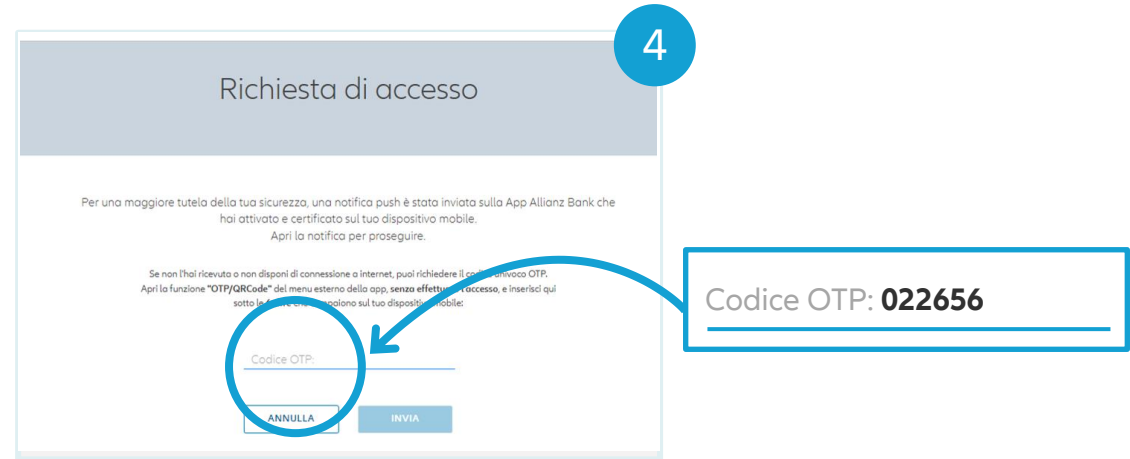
4

Richiesta di accesso

Per una maggiore tutela della tua sicurezza, una notifica push è stata inviata sulla App Allianz Bank che hai attivato e certificato sul tuo dispositivo mobile.
Apri la notifica per proseguire.

Se non l'hai ricevuta o non disponi di connessione a internet, puoi richiedere il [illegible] univoco OTP. Apri la funzione "OTP/QRCode" del menu esterno della app, senza effettua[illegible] l'accesso, e inserisci qui sotto le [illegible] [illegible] appaiono sul tuo dispositivo mobile:

Codice OTP:

ANNULLA

INVIA

Codice OTP: 022656